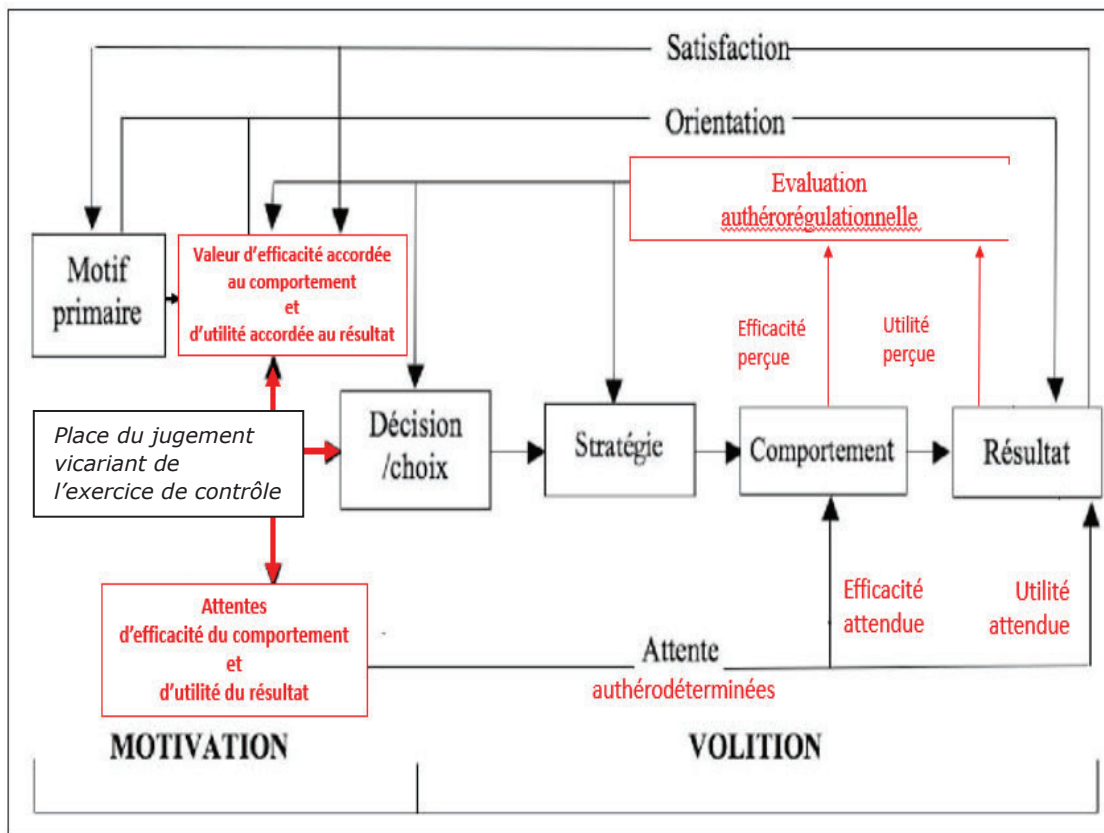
Satisfaction

Orientation

Evaluation authérorégulationnelle

Motif primaire

Valeur d'efficacité accordée au comportement et d'utilité accordée au résultat

Efficacité perçue

Utilité perçue

Place du jugement vicariant de l'exercice de contrôle

Décision /choix

Stratégie

Comportement

Résultat

Attentes d'efficacité du comportement et d'utilité du résultat

Efficacité attendue

Utilité attendue

Attente authérodéterminées

MOTIVATION

VOLITION